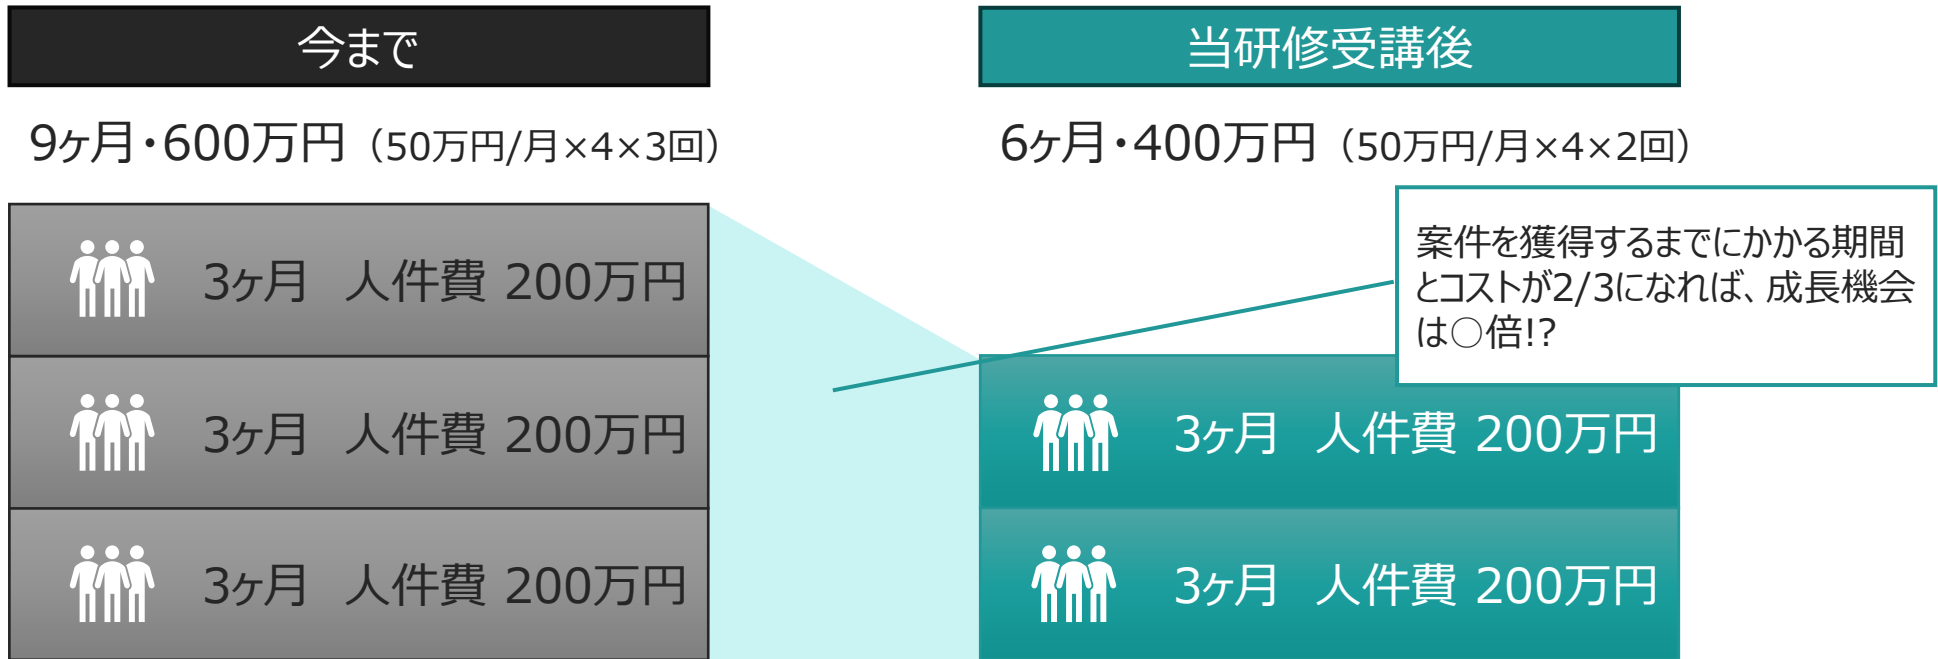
今まで

9ヶ月・600万円（50万円/月×4×3回）

3ヶ月　人件費 200万円

3ヶ月　人件費 200万円

3ヶ月　人件費 200万円

当研修受講後

6ヶ月・400万円（50万円/月×4×2回）

案件を獲得するまでにかかる期間とコストが2/3になれば、成長機会は○倍!?

3ヶ月　人件費 200万円

3ヶ月　人件費 200万円